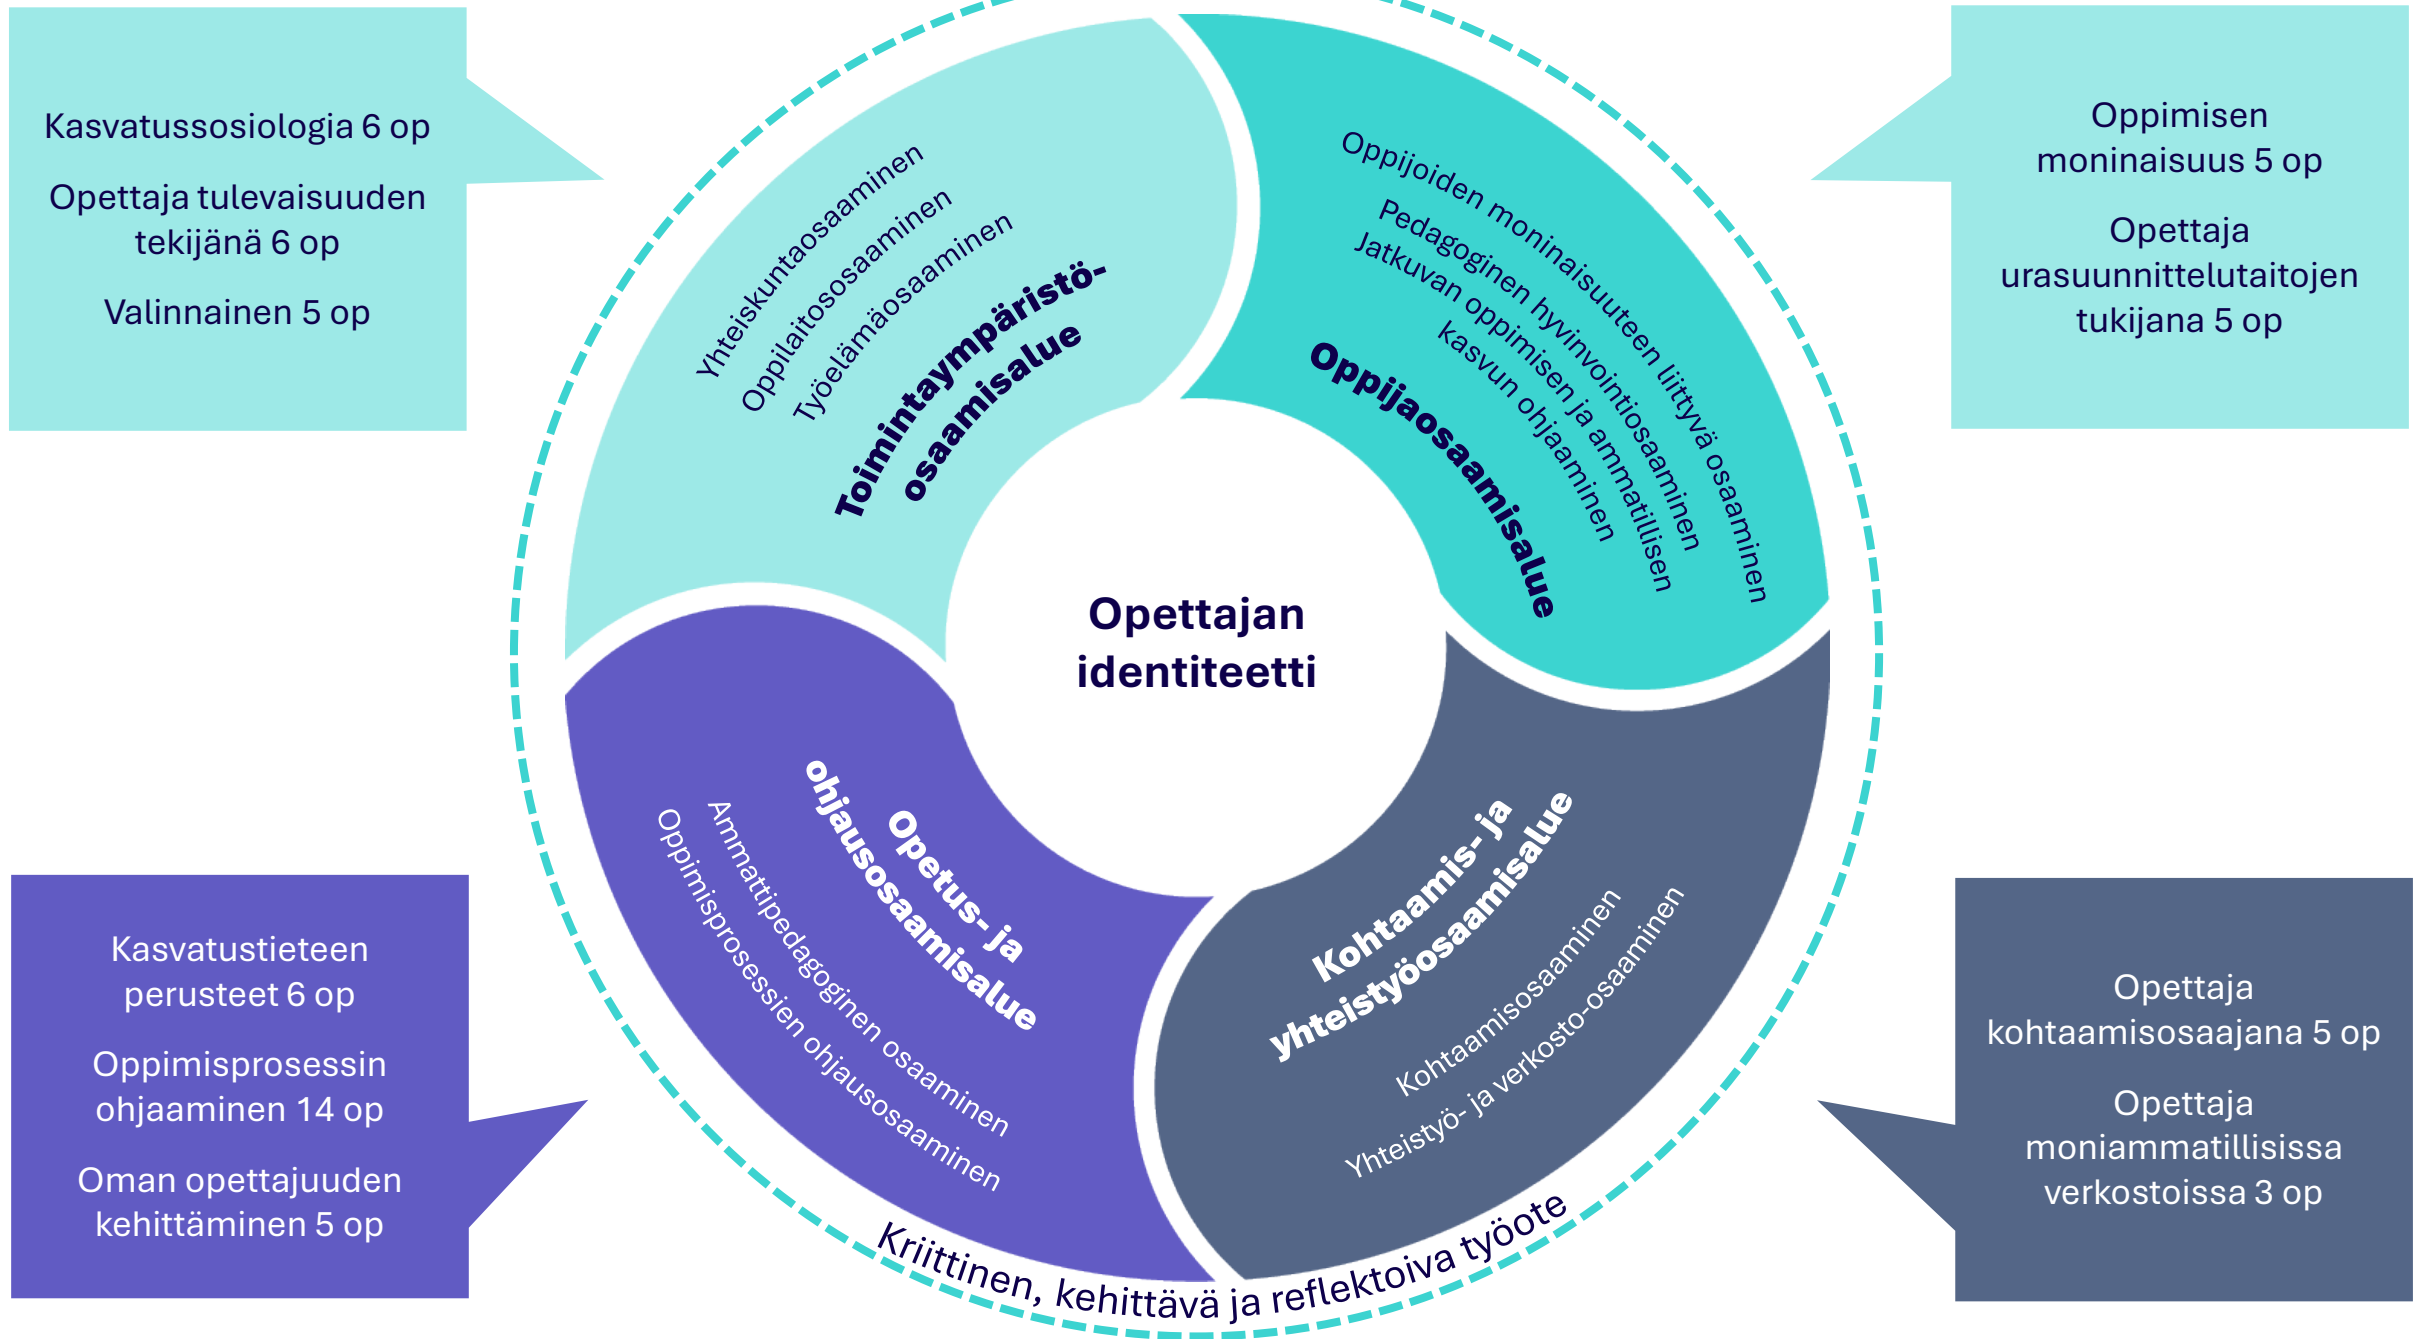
Kasvatussosiologia 6 op

Opettaja tulevaisuuden tekijänä 6 op

Valinnainen 5 op

Yhteiskuntaosaaminen
Oppilaitososaaminen
Työelämäosaaminen
Toimintaympäristöosaamisalue

Oppijoiden moninaisuuteen liittyvä osaaminen
Pedagoginen hyvinvointiosaaminen
Jatkuvan oppimisen ja ammatillisen kasvun ohjaaminen
Oppijaosaamisalue

Oppimisen moninaisuus 5 op

Opettaja urasuunnittelutaitojen tukijana 5 op

Opettajan identiteetti

Opetus- ja ohjausosaamisalue
Ammattipedagoginen osaaminen
Oppimisprosessien ohjausosaaminen

Kohtaamis- ja yhteistyöosaamisalue
Kohtaamisosaaminen
Yhteistyö- ja verkosto-osaaminen

Kasvatustieteen perusteet 6 op

Oppimisprosessin ohjaaminen 14 op

Oman opettajuuden kehittäminen 5 op

Opettaja kohtaamisosaajana 5 op

Opettaja moniammatillisissa verkostoissa 3 op

Kriittinen, kehittävä ja reflektoiva työote